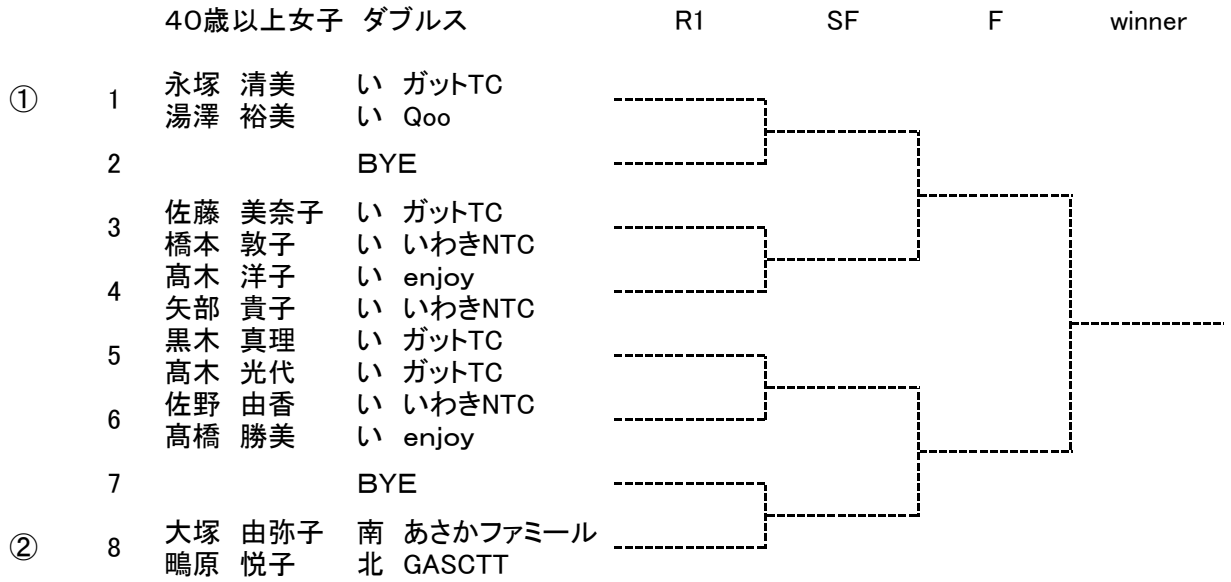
40歳以上女子 ダブルス

R1 SF F winner

①

1 永塚 清美 い ガットTC
湯澤 裕美 い Qoo

2 BYE

3 佐藤 美奈子 い ガットTC
橋本 敦子 い いわきNTC

4 高木 洋子 い enjoy
矢部 貴子 い いわきNTC

5 黒木 真理 い ガットTC
高木 光代 い ガットTC

6 佐野 由香 い いわきNTC
高橋 勝美 い enjoy

7 BYE

②

8 大塚 由弥子 南 あさかファミール
鴫原 悦子 北 GASCTT